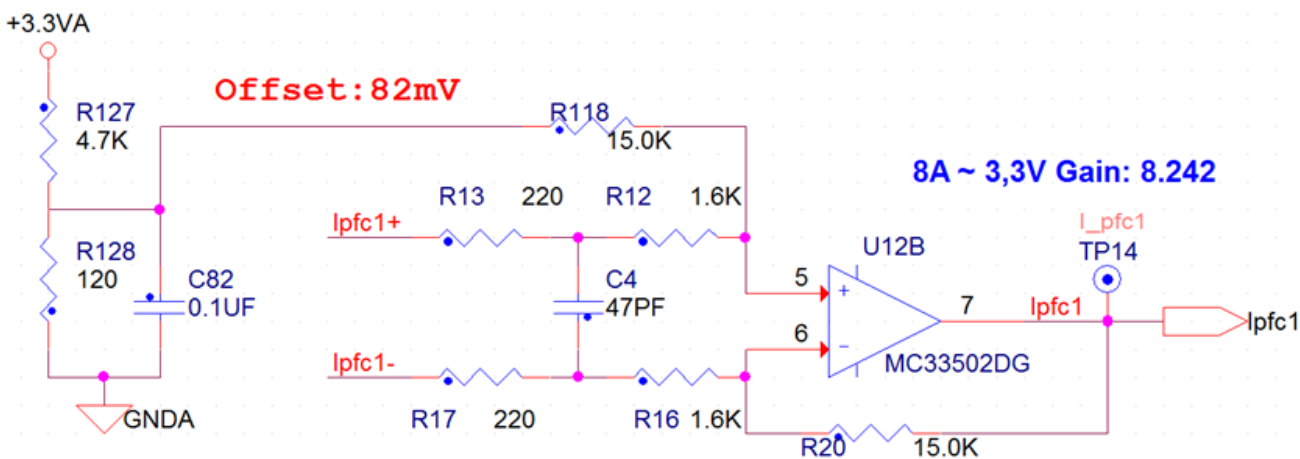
+3.3VA

R127
4.7K

Offset:82mV

R118
15.0K

8A ~ 3,3V Gain: 8.242

R13 220 R12 1.6K

Ipfc1+

R128
120

C82
0.1UF

C4
47PF

U12B

I_pfc1
TP14

5
+

6
−

7

Ipfc1

Ipfc1

MC33502DG

Ipfc1-

GNDA

R17 220 R16 1.6K

R20 15.0K